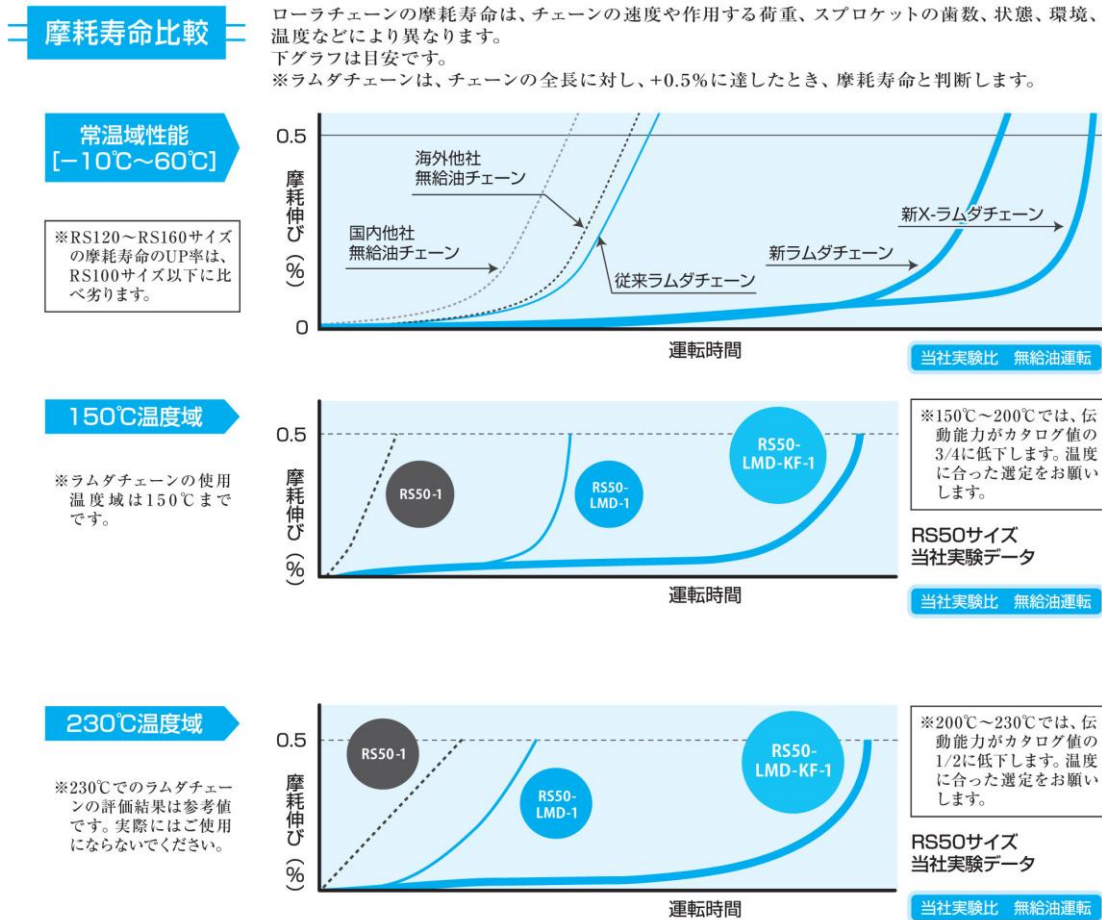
摩耗寿命比較

ローラチェーンの摩耗寿命は、チェーンの速度や作用する荷重、スプロケットの歯数、状態、環境、温度などにより異なります。
下グラフは目安です。
※ラムダチェーンは、チェーンの全長に対し、+0.5%に達したとき、摩耗寿命と判断します。

常温域性能 [−10℃〜60℃]

※RS120〜RS160サイズの摩耗寿命のUP率は、RS100サイズ以下に比べ劣ります。

0.5
0
摩耗伸び(%)
海外他社 無給油チェーン
国内他社 無給油チェーン
従来ラムダチェーン
新ラムダチェーン
新X-ラムダチェーン
運転時間
当社実験比 無給油運転

150℃温度域

※ラムダチェーンの使用温度域は150℃までです。

0.5
摩耗伸び(%)
RS50-1
RS50-LMD-1
RS50-LMD-KF-1
運転時間

※150℃〜200℃では、伝動能力がカタログ値の3/4に低下します。温度に合った選定をお願いします。

RS50サイズ 当社実験データ
当社実験比 無給油運転

230℃温度域

※230℃でのラムダチェーンの評価結果は参考値です。実際にはご使用にならないでください。

0.5
摩耗伸び(%)
RS50-1
RS50-LMD-1
RS50-LMD-KF-1
運転時間

※200℃〜230℃では、伝動能力がカタログ値の1/2に低下します。温度に合った選定をお願いします。

RS50サイズ 当社実験データ
当社実験比 無給油運転